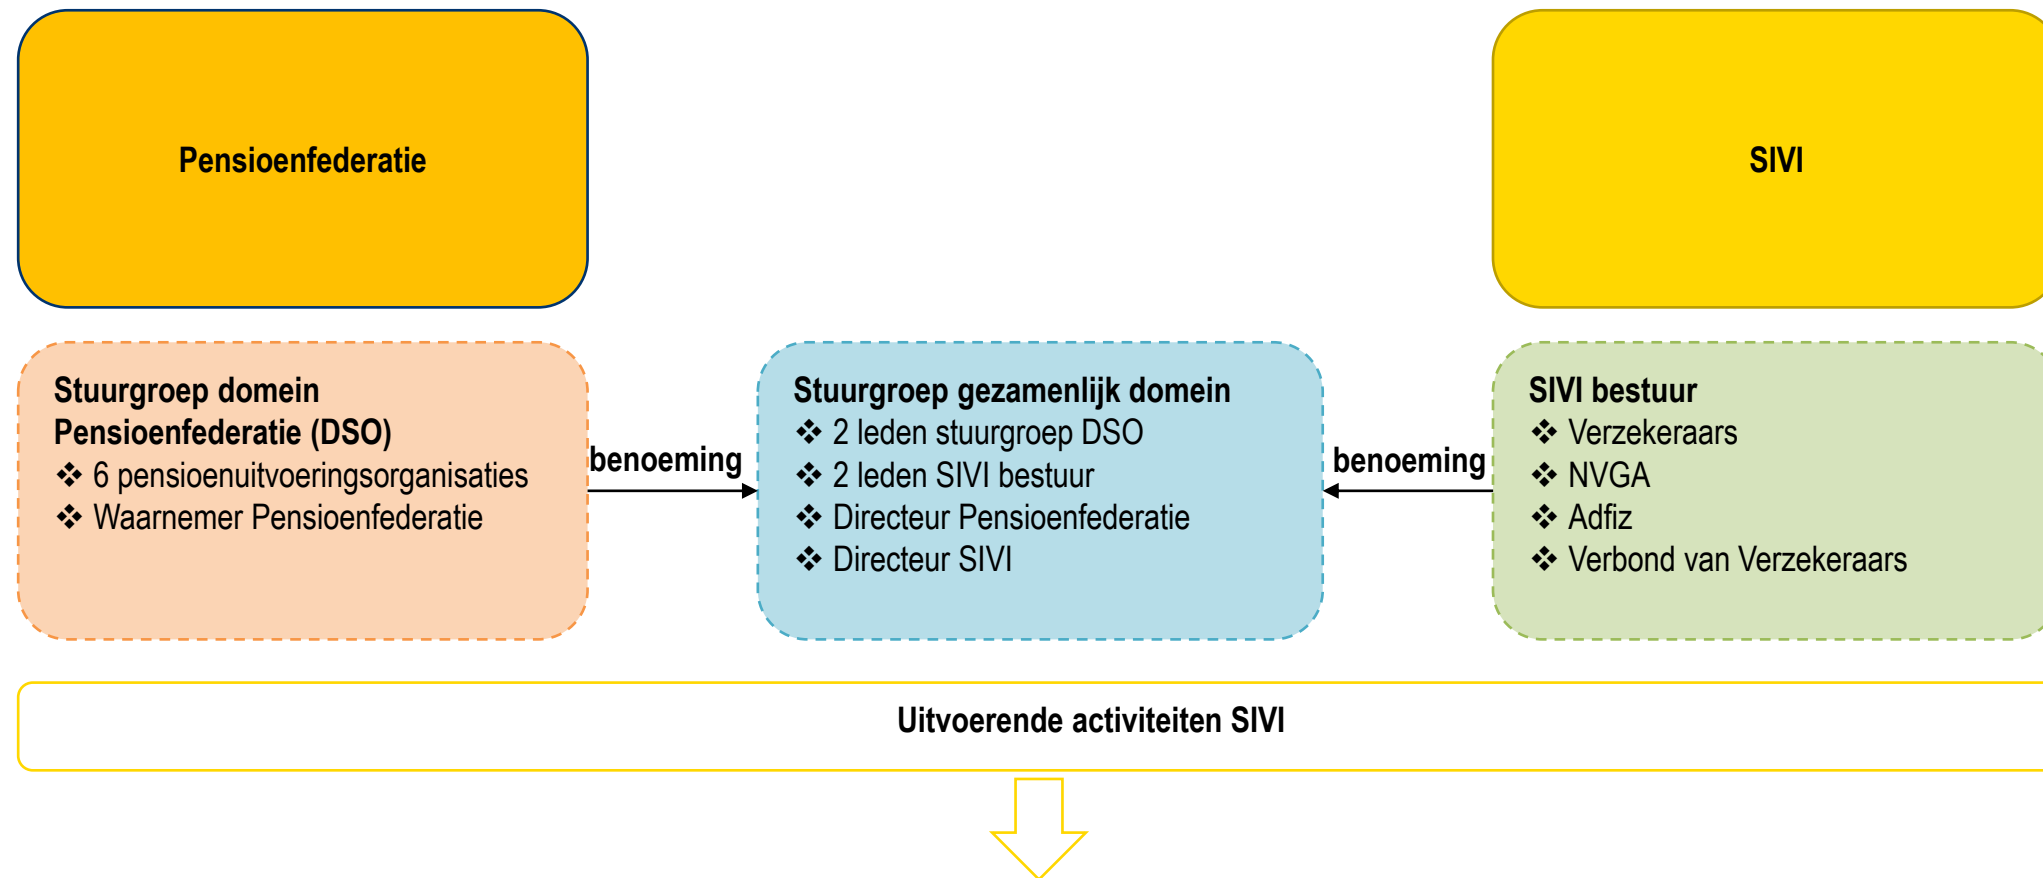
Pensioenfederatie

SIVI

Stuurgroep domein Pensioenfederatie (DSO)
❖ 6 pensioenuitvoeringsorganisaties
❖ Waarnemer Pensioenfederatie

benoeming

Stuurgroep gezamenlijk domein
❖ 2 leden stuurgroep DSO
❖ 2 leden SIVI bestuur
❖ Directeur Pensioenfederatie
❖ Directeur SIVI

benoeming

SIVI bestuur
❖ Verzekeraars
❖ NVGA
❖ Adfiz
❖ Verbond van Verzekeraars

Uitvoerende activiteiten SIVI